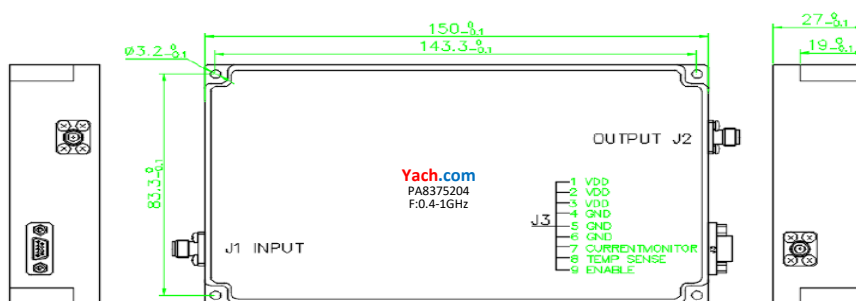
$150_{-0.1}^{0}$

$143.3_{-0.1}^{0}$

$\varnothing 3.2_{-0.1}^{0}$

$27_{-0.1}^{0}$

$19_{-0.1}^{0}$

$83.3_{-0.1}^{0}$

OUTPUT J2

Yach.com
PA8375204
F:0.4-1GHz

J3
1 VDD
2 VDD
3 VDD
4 GND
5 GND
6 GND
7 CURRENTMONITOR
8 TEMP SENSE
9 ENABLE

J1 INPUT